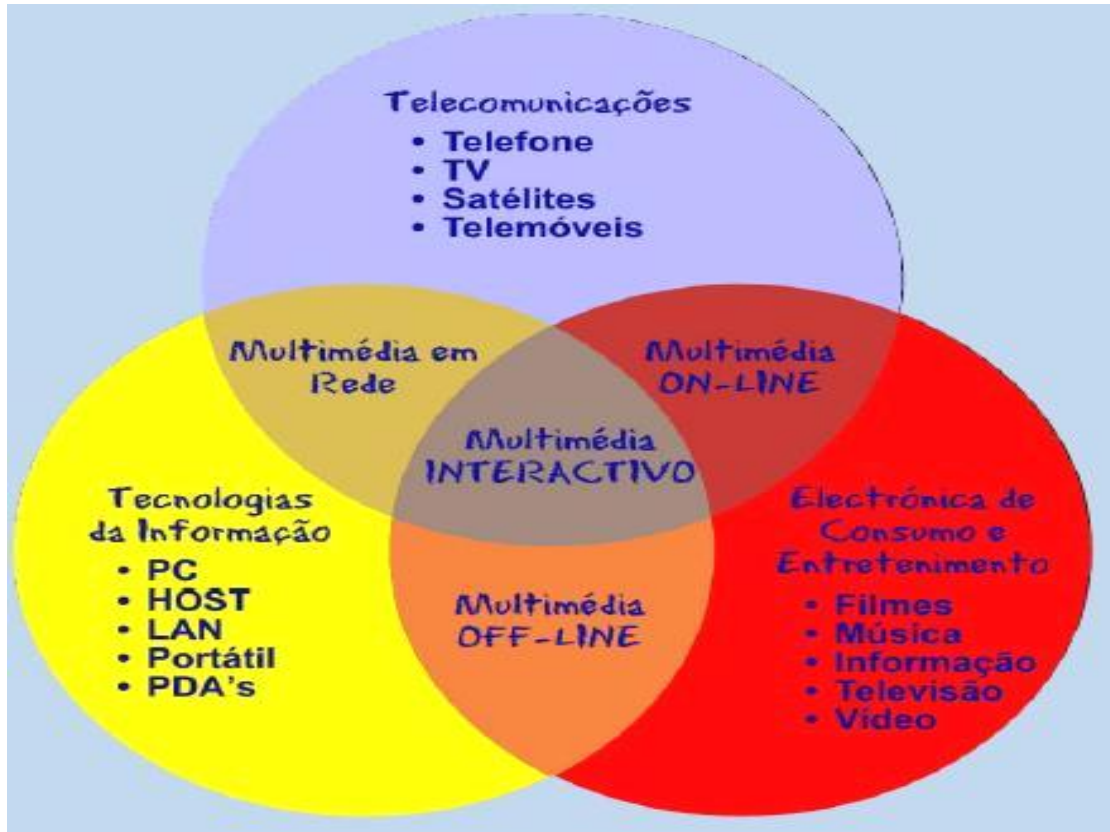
Telecomunicações
• Telefone
• TV
• Satélites
• Telemóveis

Multimédia em Rede

Multimédia ON-LINE

Multimédia INTERACTIVO

Tecnologias da Informação
• PC
• HOST
• LAN
• Portátil
• PDA's

Multimédia OFF-LINE

Electrónica de Consumo e Entretenimento
• Filmes
• Música
• Informação
• Televisão
• Vídeo